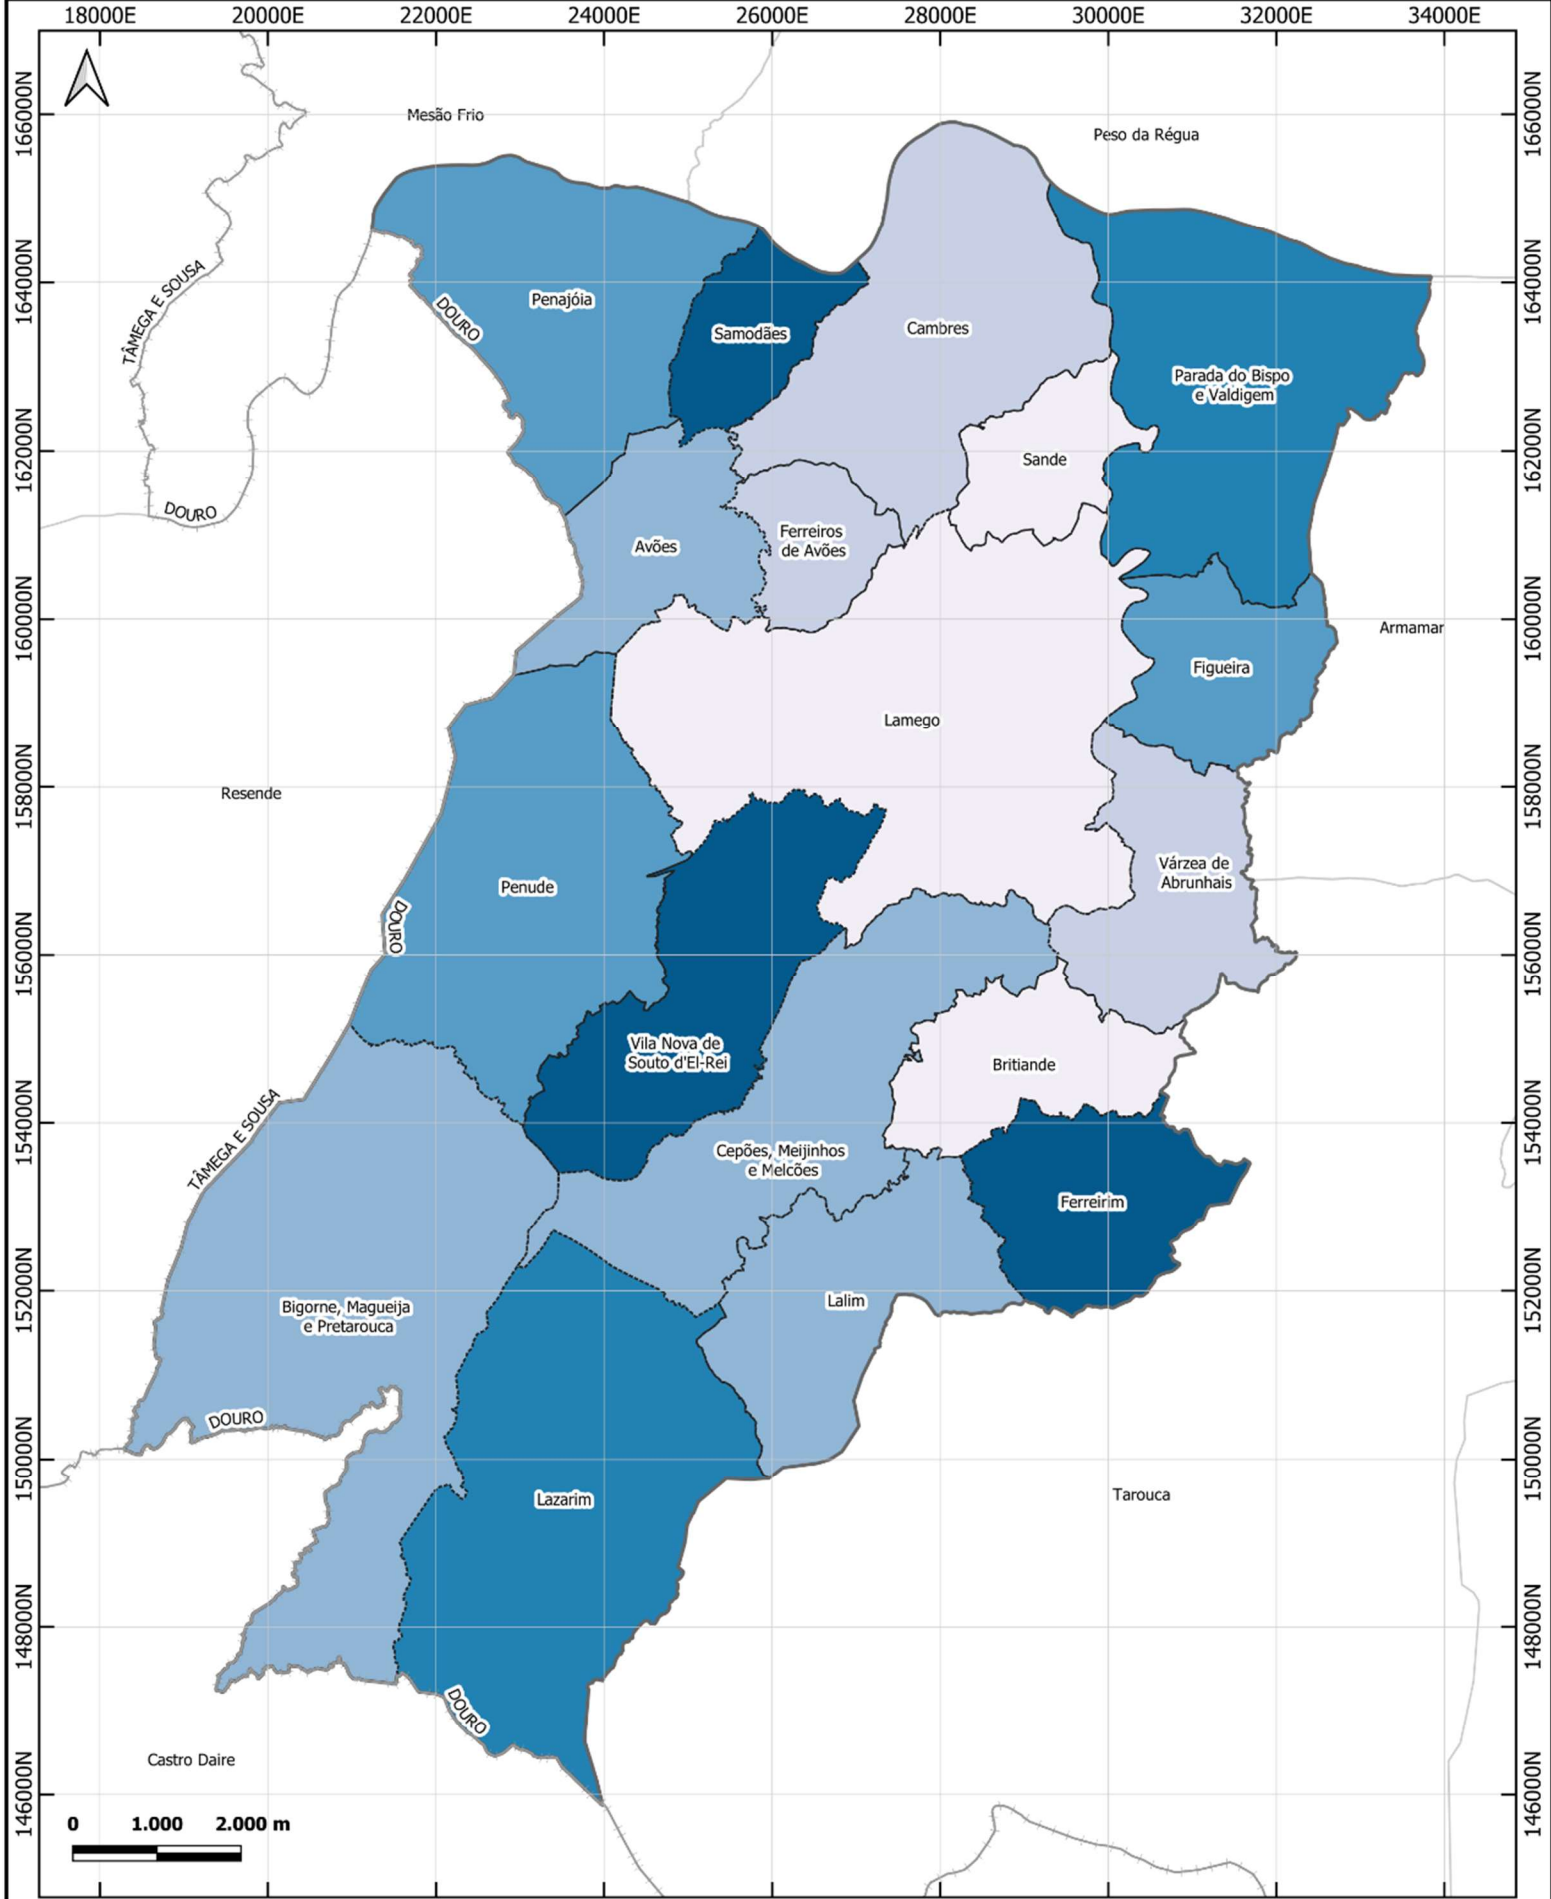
18000E 20000E 22000E 24000E 26000E 28000E 30000E 32000E 34000E

166000N 164000N 162000N 160000N 158000N 156000N 154000N 152000N 150000N 148000N 146000N

166000N 164000N 162000N 160000N 158000N 156000N 154000N 152000N 150000N 148000N 146000N

Mesão Frio

Peso da Régua

TÂMEGA E SOUSA

DOURO

Penajóia

Samodães

Cambres

Parada do Bispo e Valdigem

Sande

DOURO

Avões

Ferreiros de Avões

Armamar

Figueira

Lamego

Resende

Várzea de Abrunhais

Penude

DOURO

Vila Nova de Souto d'El-Rei

Britiande

TÂMEGA E SOUSA

Cepões, Meijinhos e Melcões

Ferreirim

Bigorne, Magueija e Pretarouca

Lalim

DOURO

Lazarim

Tarouca

DOURO

Castro Daire

0 1.000 2.000 m